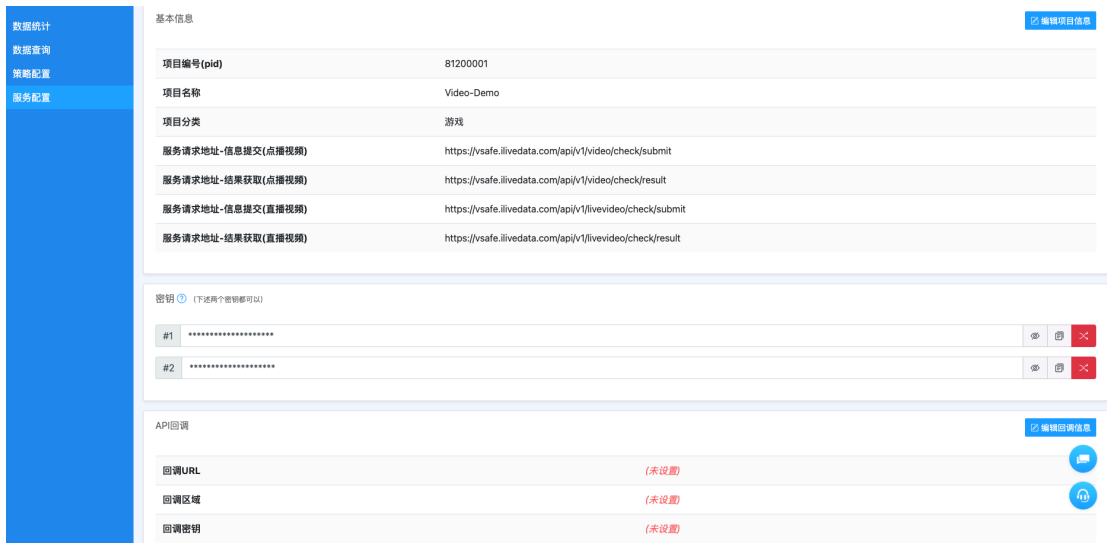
数据统计
数据查询
策略配置
服务配置

基本信息

编辑项目信息

| | |
|---|---|
| 项目编号(pid) | 81200001 |
| 项目名称 | Video-Demo |
| 项目分类 | 游戏 |
| 服务请求地址-信息提交(点播视频) | https://vsafe.ilivedata.com/api/v1/video/check/submit |
| 服务请求地址-结果获取(点播视频) | https://vsafe.ilivedata.com/api/v1/video/check/result |
| 服务请求地址-信息提交(直播视频) | https://vsafe.ilivedata.com/api/v1/livevideo/check/submit |
| 服务请求地址-结果获取(直播视频) | https://vsafe.ilivedata.com/api/v1/livevideo/check/result |

密钥 (下述两个密钥都可以)

#1 ********************

#2 ********************

API回调

编辑回调信息

| | |
|---|---|
| 回调URL | (未设置) |
| 回调区域 | (未设置) |
| 回调密钥 | (未设置) |